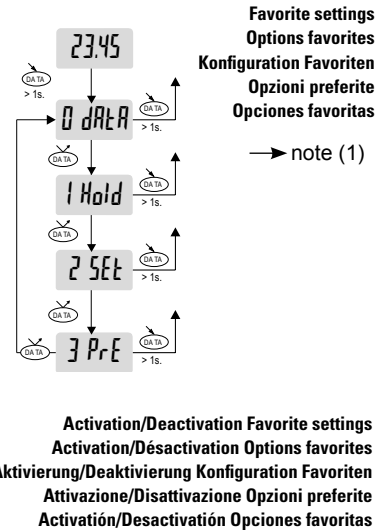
23.45

DATA
> 1s.

0 dAtA

DATA
> 1s.

DATA

1 Hold

DATA
> 1s.

DATA

2 SEt

DATA
> 1s.

DATA

DATA

3 PrE

DATA
> 1s.

Favorite settings
Options favorites
Konfiguration Favoriten
Opzioni preferite
Opciones favoritas

note (1)

Activation/Deactivation Favorite settings
Activation/Désactivation Options favorites
Aktivierung/Deaktivierung Konfiguration Favoriten
Attivazione/Disattivazione Opzioni preferite
Activatión/Desactivatión Opciones favoritas